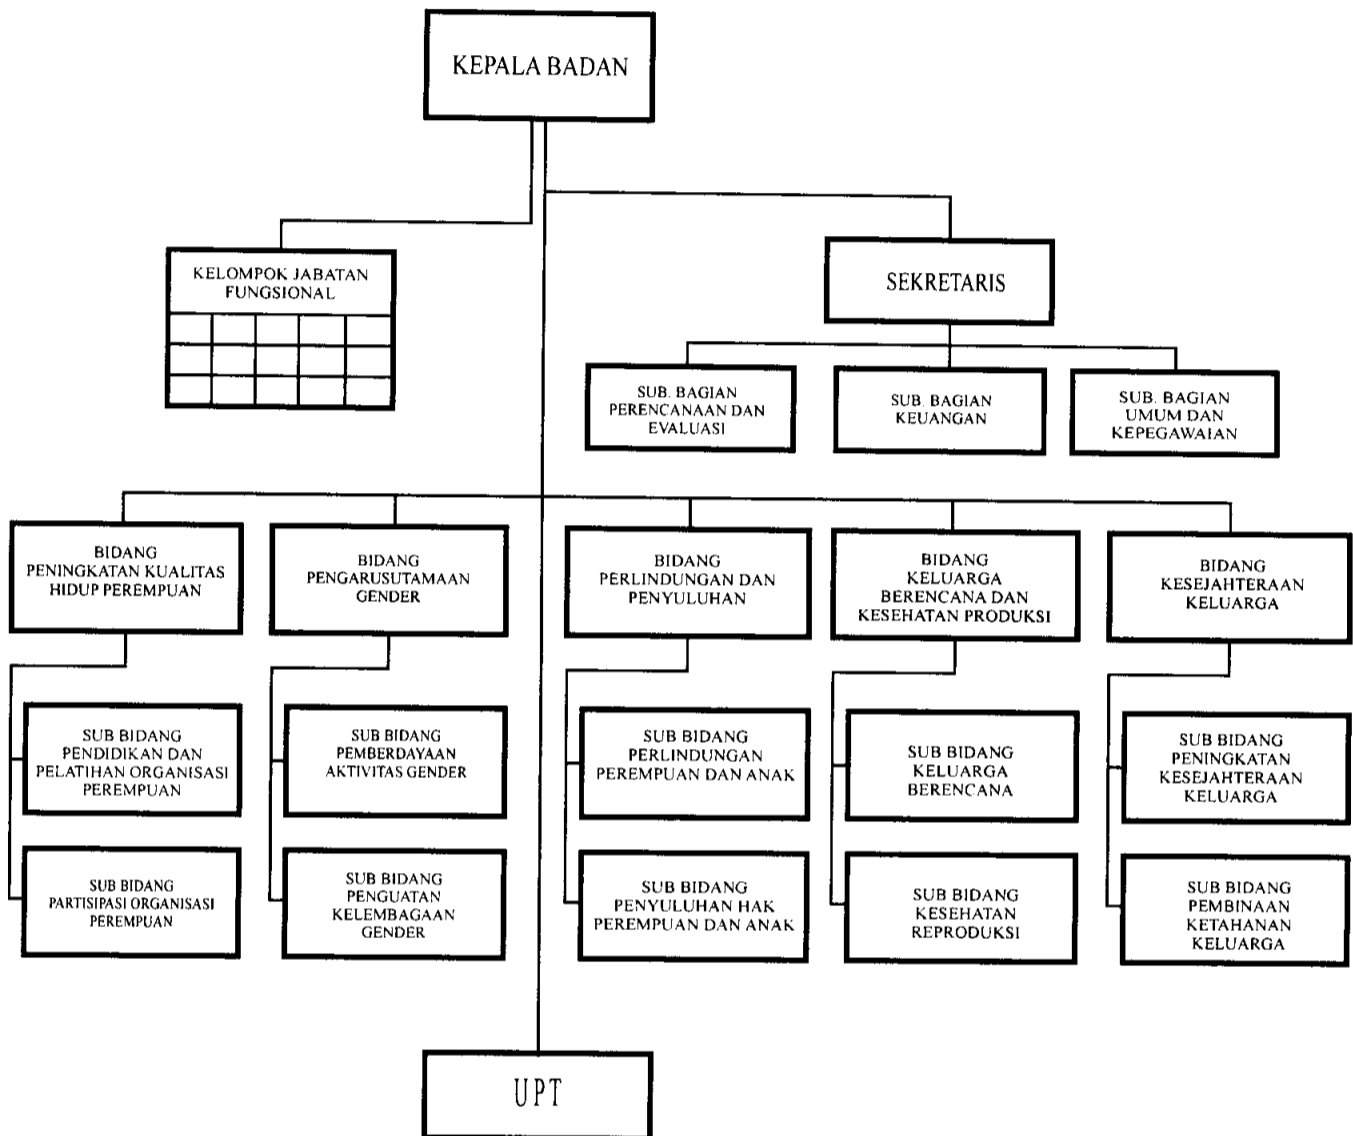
KEPALA BADAN

KELOMPOK JABATAN FUNGSIONAL

SEKRETARIS

SUB. BAGIAN PERENCANAAN DAN EVALUASI

SUB. BAGIAN KEUANGAN

SUB. BAGIAN UMUM DAN KEPEGAWAIAN

BIDANG PENINGKATAN KUALITAS HIDUP PEREMPUAN

BIDANG PENGARUSUTAMAAN GENDER

BIDANG PERLINDUNGAN DAN PENYULUHAN

BIDANG KELUARGA BERENCANA DAN KESEHATAN PRODUKSI

BIDANG KESEJAHTERAAN KELUARGA

SUB BIDANG PENDIDIKAN DAN PELATIHAN ORGANISASI PEREMPUAN

SUB BIDANG PARTISIPASI ORGANISASI PEREMPUAN

SUB BIDANG PEMBERDAYAAN AKTIVITAS GENDER

SUB BIDANG PENGUATAN KELEMBAGAAN GENDER

SUB BIDANG PERLINDUNGAN PEREMPUAN DAN ANAK

SUB BIDANG PENYULUHAN HAK PEREMPUAN DAN ANAK

SUB BIDANG KELUARGA BERENCANA

SUB BIDANG KESEHATAN REPRODUKSI

SUB BIDANG PENINGKATAN KESEJAHTERAAN KELUARGA

SUB BIDANG PEMBINAAN KETAHANAN KELUARGA

UPT